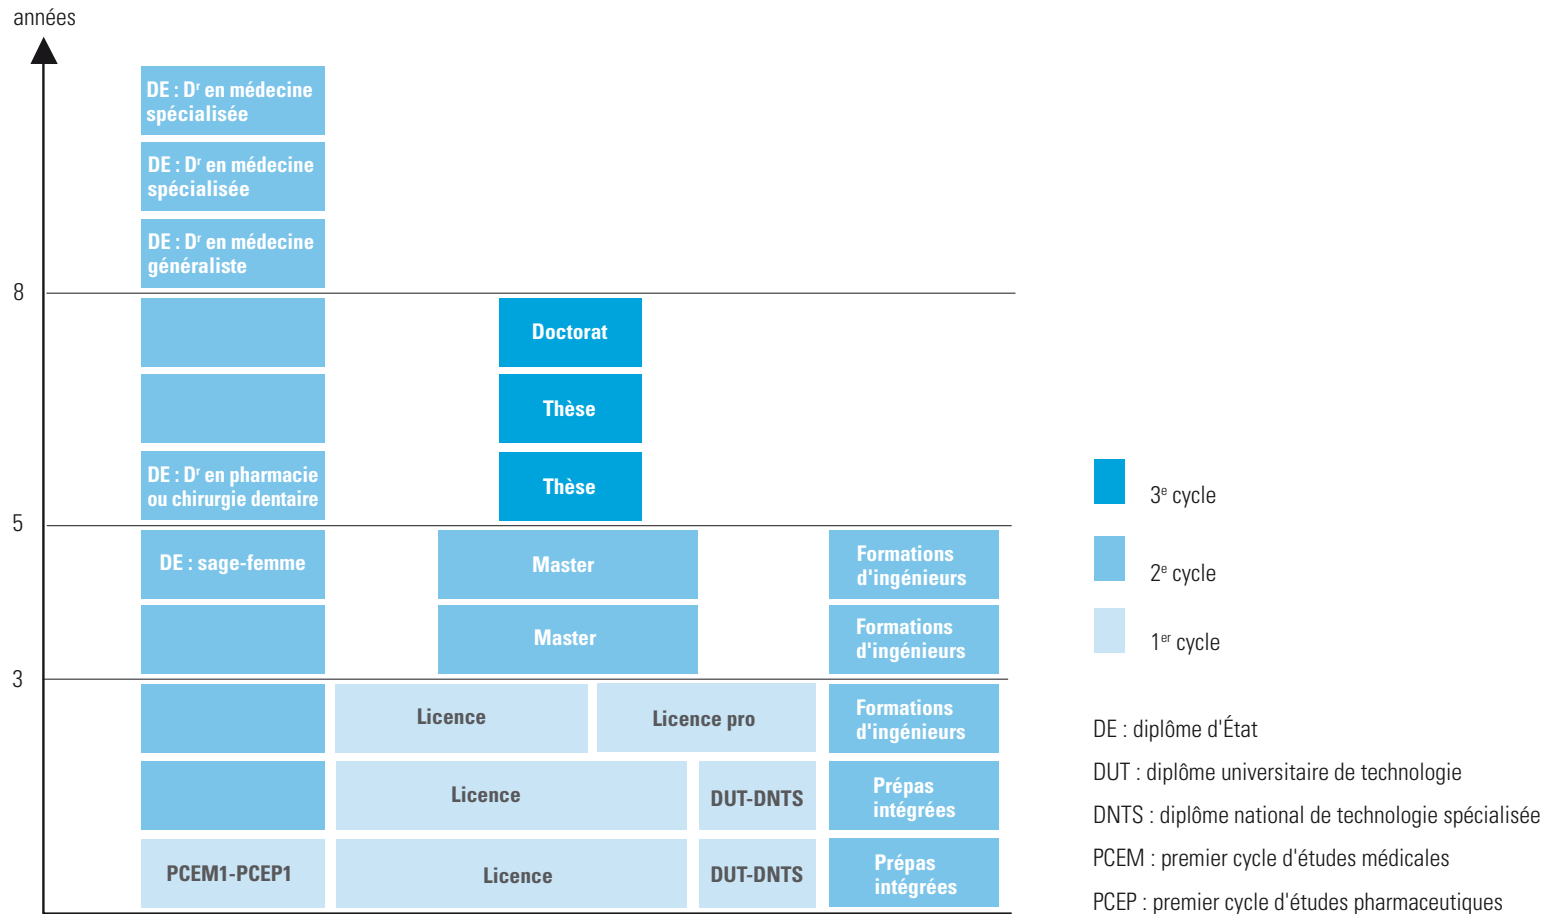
années

8

5

3

DE : D$^r$ en médecine spécialisée

DE : D$^r$ en médecine spécialisée

DE : D$^r$ en médecine généraliste

Doctorat

Thèse

DE : D$^r$ en pharmacie ou chirurgie dentaire

Thèse

DE : sage-femme

Master

Formations d'ingénieurs

Master

Formations d'ingénieurs

Licence

Licence pro

Formations d'ingénieurs

Licence

DUT-DNTS

Prépas intégrées

PCEM1-PCEP1

Licence

DUT-DNTS

Prépas intégrées

3$^e$ cycle

2$^e$ cycle

1$^{er}$ cycle

DE : diplôme d'État

DUT : diplôme universitaire de technologie

DNTS : diplôme national de technologie spécialisée

PCEM : premier cycle d'études médicales

PCEP : premier cycle d'études pharmaceutiques